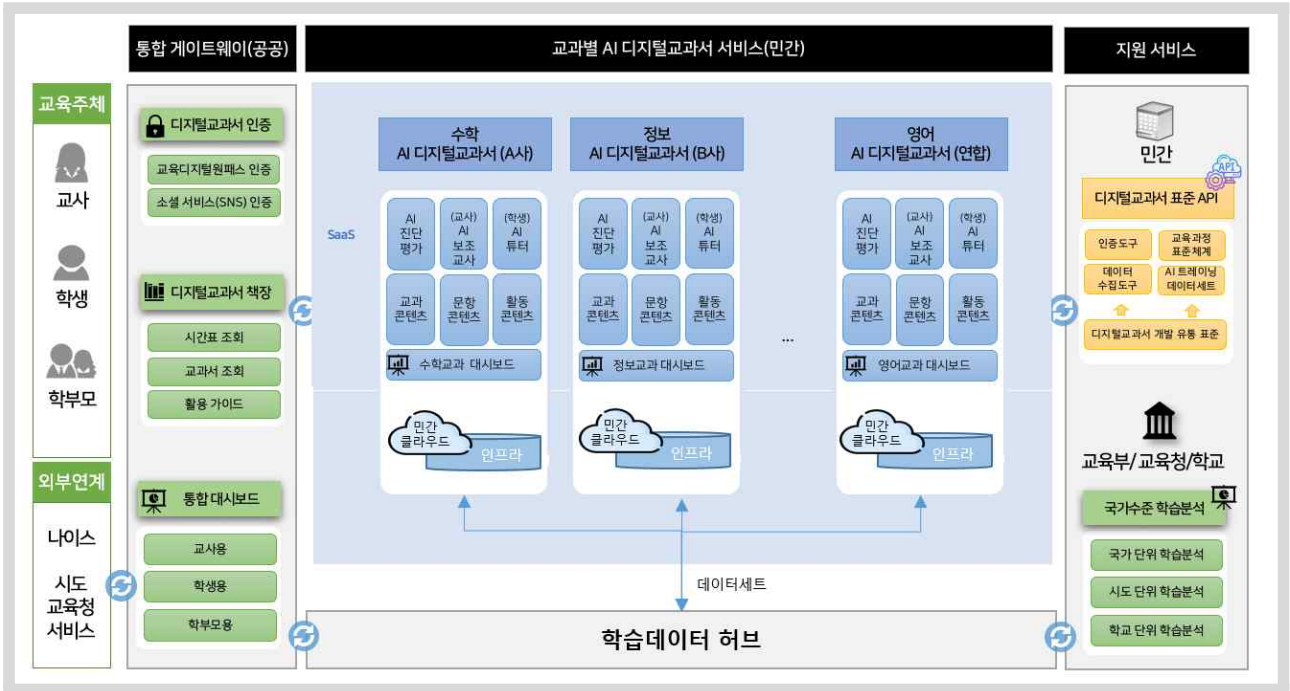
통합 게이트웨이(공공)

교과별 AI 디지털교과서 서비스(민간)

지원 서비스

교육주체

교사

학생

학부모

외부연계

나이스

시도 교육청 서비스

디지털교과서 인증

교육디지털원패스 인증

소셜 서비스(SNS) 인증

디지털교과서 책장

시간표 조회

교과서 조회

활용 가이드

통합 대시보드

교사용

학생용

학부모용

SaaS

수학 AI 디지털교과서 (A사)

AI 진단 평가

(교사) AI 보조 교사

(학생) AI 튜터

교과 콘텐츠

문항 콘텐츠

활동 콘텐츠

수학교과 대시보드

민간 클라우드

인프라

정보 AI 디지털교과서 (B사)

AI 진단 평가

(교사) AI 보조 교사

(학생) AI 튜터

교과 콘텐츠

문항 콘텐츠

활동 콘텐츠

정보교과 대시보드

민간 클라우드

인프라

...

영어 AI 디지털교과서 (연합)

AI 진단 평가

(교사) AI 보조 교사

(학생) AI 튜터

교과 콘텐츠

문항 콘텐츠

활동 콘텐츠

영어교과 대시보드

민간 클라우드

인프라

데이터세트

학습데이터 허브

민간

API

디지털교과서 표준 API

인증도구

교육과정 표준체계

데이터 수집도구

AI 트레이닝 데이터세트

디지털교과서 개발 유통 표준

교육부/교육청/학교

국가수준 학습분석

국가 단위 학습분석

시도 단위 학습분석

학교 단위 학습분석